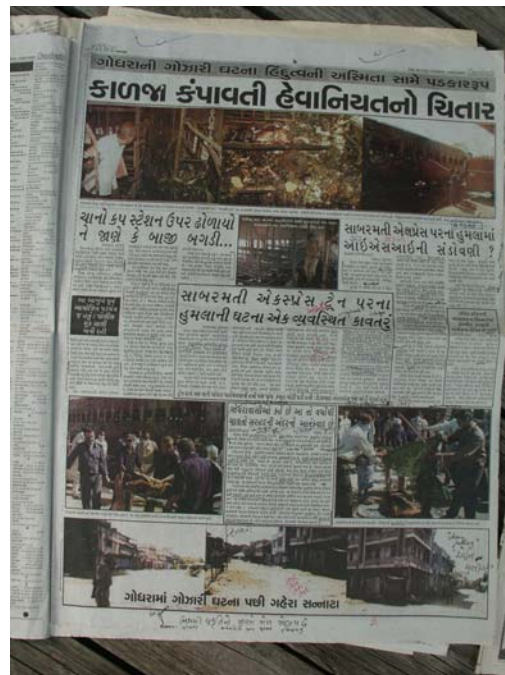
ગોધરાની ગોઝારી ઘટના હિંદુત્વની અસ્મિતા સામે પડકારરૂપ

કાળજા કંપાવતી હેવાનિયતનો ચિતાર

ચાનો કપ સ્ટેશન ઉપર ઢોળાયો ને જાણે કે બાજી બગડી...

સાબરમતી એક્સપ્રેસ પરના હુમલામાં આઈએસઆઈની સંડોવણી ?

સાબરમતી એક્સપ્રેસ ટ્રેન પરના હુમલાની ઘટના એક વ્યવસ્થિત કાવતરું

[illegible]

ગોધરામાં ગોઝારી ઘટના પછી ગહેરા સન્નાટા

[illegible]